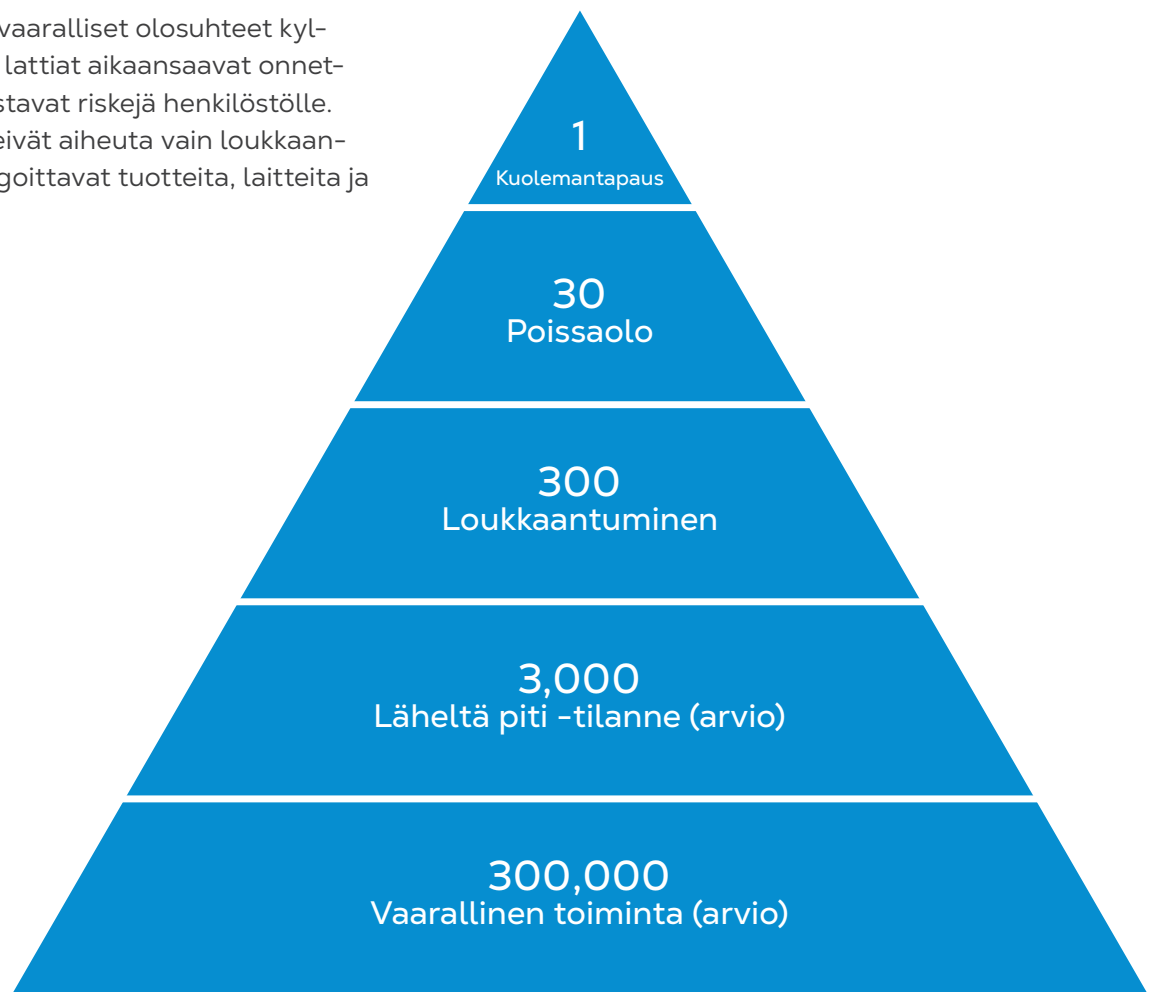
vaaralliset olosuhteet kyllattiat aikaansaavat onnetstavat riskejä henkilöstölle. eivät aiheuta vain loukkaangoittavat tuotteita, laitteita ja

1
Kuolemantapaus

30
Poissaolo

300
Loukkaantuminen

3,000
Läheltä piti -tilanne (arvio)

300,000
Vaarallinen toiminta (arvio)